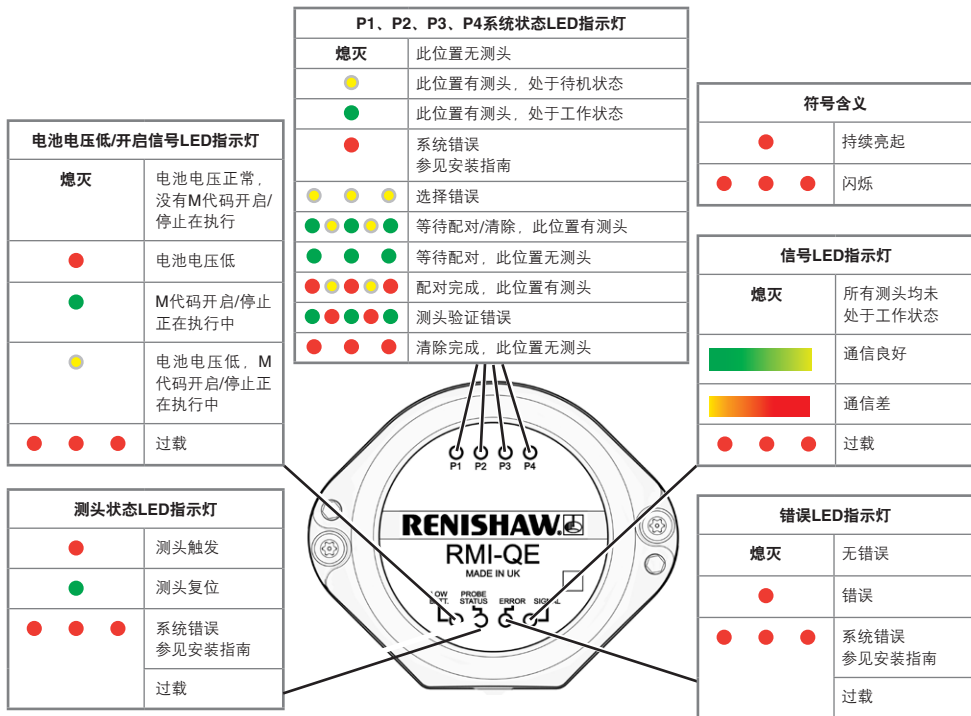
P1、P2、P3、P4系统状态LED指示灯

| | |
|---|---|
| 熄灭 | 此位置无测头 |
| | 此位置有测头，处于待机状态 |
| | 此位置有测头，处于工作状态 |
| | 系统错误 参见安装指南 |
| | 选择错误 |
| | 等待配对/清除，此位置有测头 |
| | 等待配对，此位置无测头 |
| | 配对完成，此位置有测头 |
| | 测头验证错误 |
| | 清除完成，此位置无测头 |

电池电压低/开启信号LED指示灯

| | |
|---|---|
| 熄灭 | 电池电压正常，没有M代码开启/停止在执行 |
| | 电池电压低 |
| | M代码开启/停止正在执行中 |
| | 电池电压低，M代码开启/停止正在执行中 |
| | 过载 |

符号含义

| | |
|---|---|
| | 持续亮起 |
| | 闪烁 |

信号LED指示灯

| | |
|---|---|
| 熄灭 | 所有测头均未处于工作状态 |
| | 通信良好 |
| | 通信差 |
| | 过载 |

测头状态LED指示灯

| | |
|---|---|
| | 测头触发 |
| | 测头复位 |
| | 系统错误 参见安装指南 |
| | 过载 |

错误LED指示灯

| | |
|---|---|
| 熄灭 | 无错误 |
| | 错误 |
| | 系统错误 参见安装指南 |
| | 过载 |

P1 P2 P3 P4

RENISHAW

RMI-QE

MADE IN UK

LOW BATT. PROBE STATUS ERROR SIGNAL